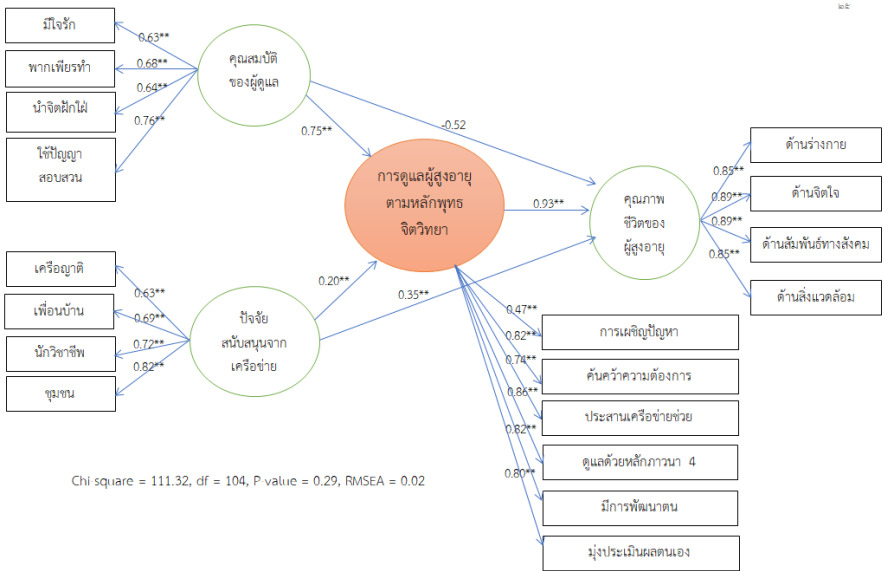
๒๕

มีใจรัก

พากเพียรทำ

นำจิตฝักใฝ่

ใช้ปัญญาสอบสวน

0.63**
0.68**
0.64**
0.76**

คุณสมบัติของผู้ดูแล

0.75**

-0.52

การดูแลผู้สูงอายุตามหลักพุทธจิตวิทยา

0.93**

คุณภาพชีวิตของผู้สูงอายุ

0.85**
0.89**
0.89**
0.85**

ด้านร่างกาย

ด้านจิตใจ

ด้านสัมพันธ์ทางสังคม

ด้านสิ่งแวดล้อม

เครือญาติ

เพื่อนบ้าน

นักวิชาชีพ

ชุมชน

0.63**
0.69**
0.72**
0.82**

ปัจจัยสนับสนุนจากเครือข่าย

0.20**

0.35**

0.47**
0.82**
0.74**
0.86**
0.82**
0.80**

การเผชิญปัญหา

ค้นคว้าความต้องการ

ประสานเครือข่ายช่วย

ดูแลด้วยหลักภาวนา 4

มีการพัฒนาตน

มุ่งประเมินผลตนเอง

Chi-square = 111.32, df = 104, P-value = 0.29, RMSEA = 0.02